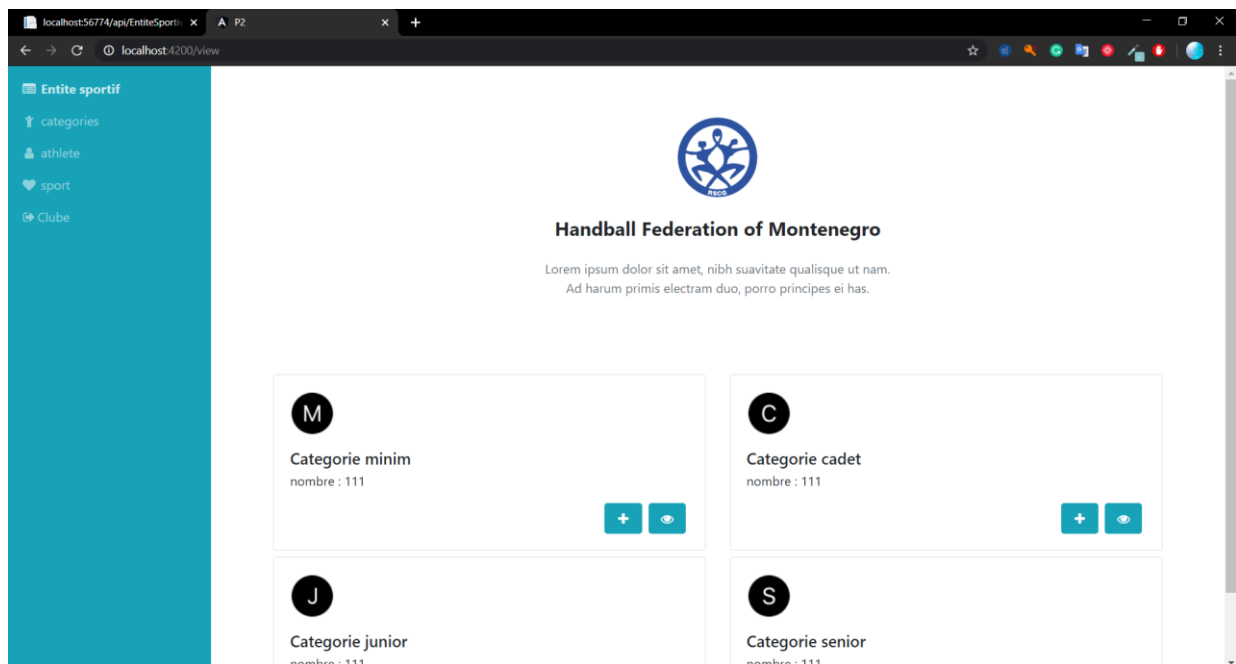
localhost:56774/api/EntiteSporti ×
P2 ×
+
localhost:4200/view

Entite sportif
categories
athlete
sport
Clube

RSCG

Handball Federation of Montenegro

Lorem ipsum dolor sit amet, nibh suavitate qualisque ut nam. Ad harum primis electram duo, porro principes ei has.

M
Categorie minim
nombre : 111
+

C
Categorie cadet
nombre : 111
+

J
Categorie junior
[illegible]

S
Categorie senior
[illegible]